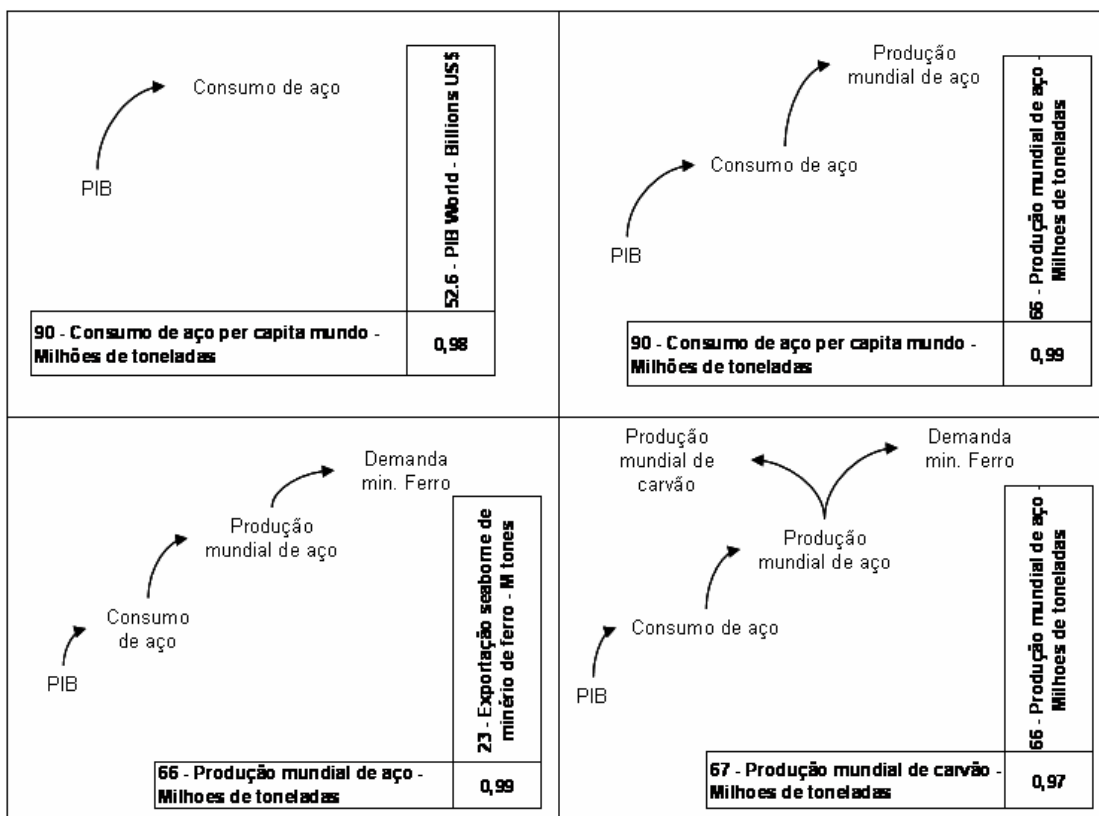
Consumo de aço

PIB

52.6 - PIB World - Billions US$

90 - Consumo de aço per capita mundo - Milhões de toneladas

0,98

Produção mundial de aço

Consumo de aço

PIB

66 - Produção mundial de aço - Milhoes de toneladas

90 - Consumo de aço per capita mundo - Milhões de toneladas

0,99

Demanda min. Ferro

Produção mundial de aço

Consumo de aço

PIB

23 - Exportação seaborne de minério de ferro - M tones

66 - Produção mundial de aço - Milhoes de toneladas

0,99

Produção mundial de carvão

Demanda min. Ferro

Produção mundial de aço

Consumo de aço

PIB

66 - Produção mundial de aço - Milhoes de toneladas

67 - Produção mundial de carvão - Milhoes de toneladas

0,97